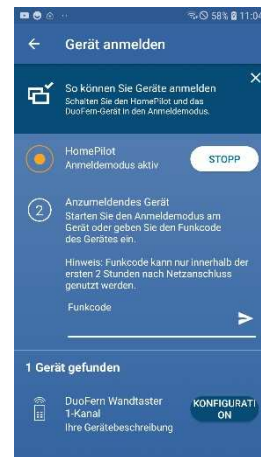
58% 11:04

Gerät anmelden

So können Sie Geräte anmelden
Schalten Sie den HomePilot und das DuoFern-Gerät in den Anmeldemodus.

HomePilot
Anmeldemodus aktiv

STOPP

2

Anzumeldendes Gerät
Starten Sie den Anmeldemodus am Gerät oder geben Sie den Funkcode des Gerätes ein.

Hinweis: Funkcode kann nur innerhalb der ersten 2 Stunden nach Netzanschluss genutzt werden.

Funkcode

1 Gerät gefunden

DuoFern Wandtaster 1-Kanal
Ihre Gerätebeschreibung

KONFIGURATION